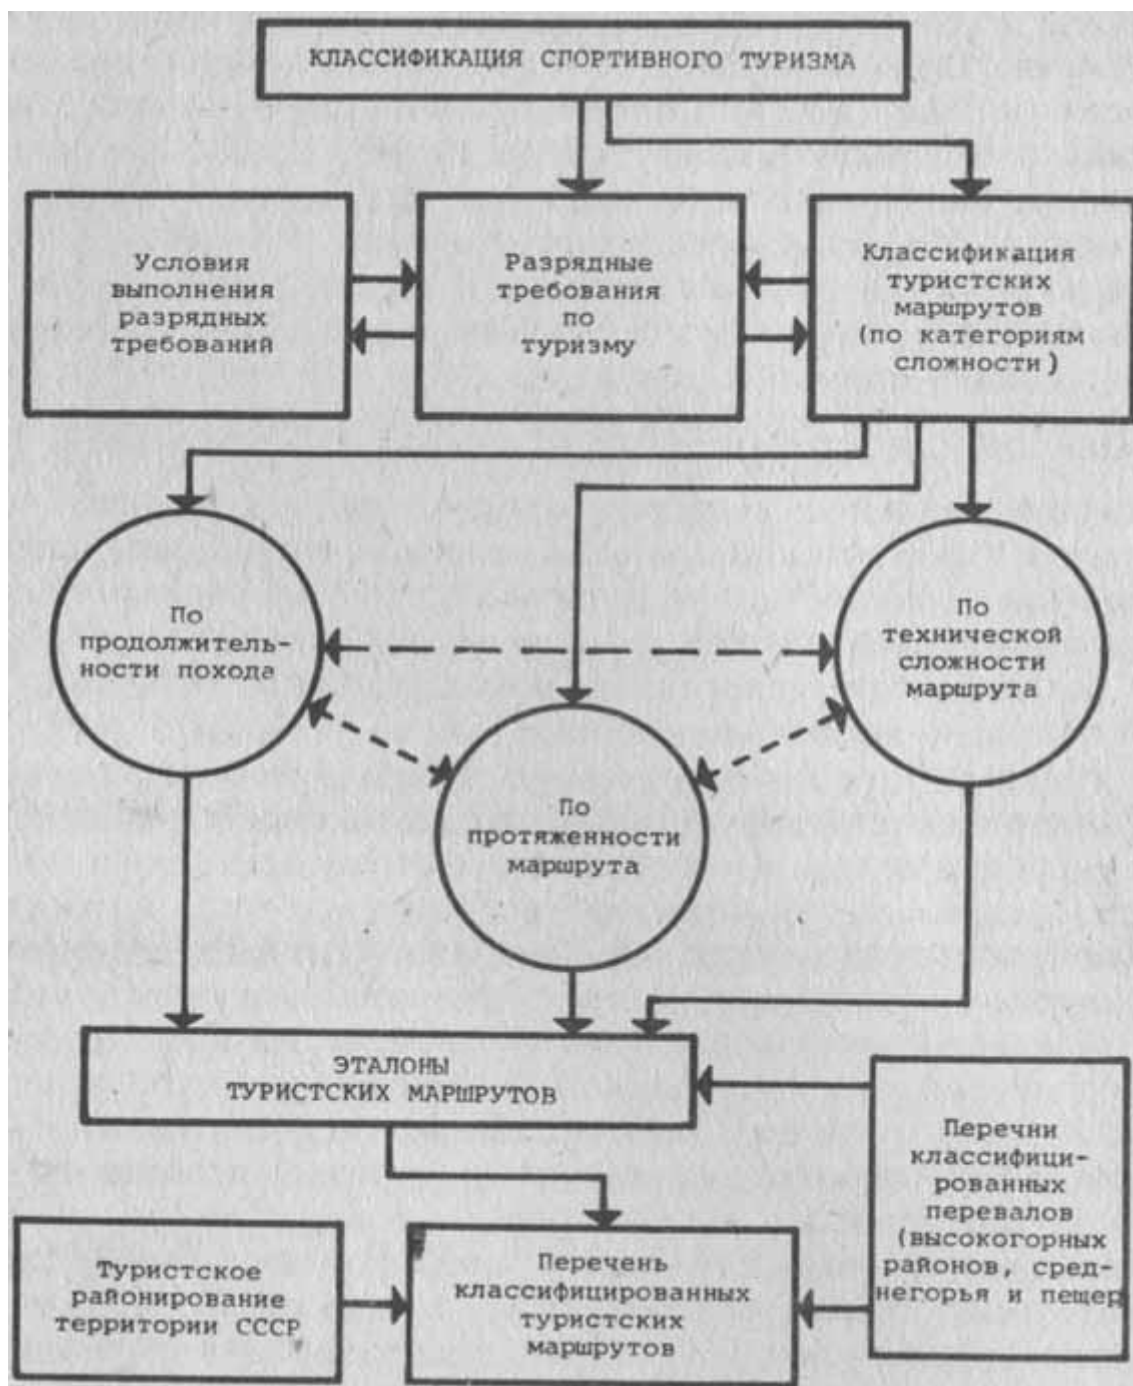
КЛАССИФИКАЦИЯ СПОРТИВНОГО ТУРИЗМА

Условия выполнения разрядных требований

Разрядные требования по туризму

Классификация туристских маршрутов (по категориям сложности)

По продолжительности похода

По технической сложности маршрута

По протяженности маршрута

ЭТАЛОНЫ ТУРИСТСКИХ МАРШРУТОВ

Перечни классифицированных перевалов (высокогорных районов, среднегорья и пещер

Туристское районирование территории СССР

Перечень классифицированных туристских маршрутов